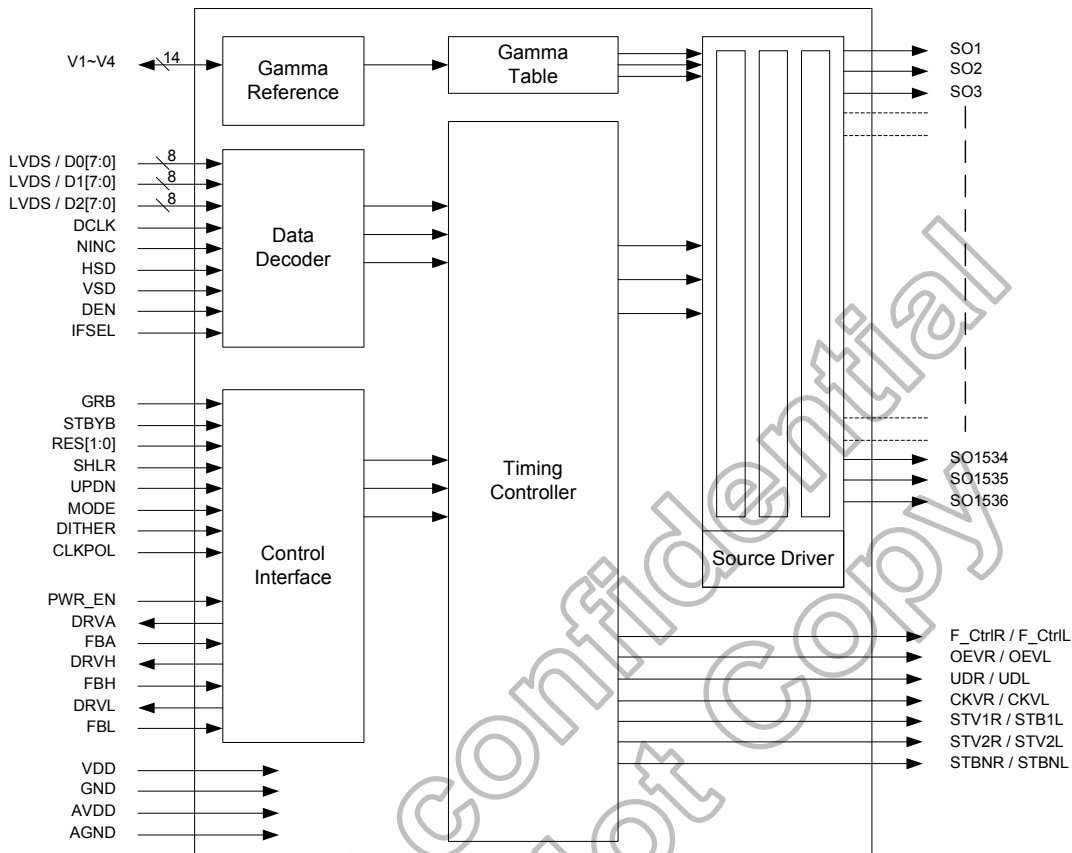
V1~V4
14
Gamma Reference
Gamma Table
SO1
SO2
SO3
LVDS / D0[7:0]
8
LVDS / D1[7:0]
8
LVDS / D2[7:0]
8
DCLK
NINC
HSD
VSD
DEN
IFSEL
Data Decoder
GRB
STBYB
RES[1:0]
SHLR
UPDN
MODE
DITHER
CLKPOL
Timing Controller
SO1534
SO1535
SO1536
Control Interface
Source Driver
PWR_EN
DRVA
FBA
DRVH
FBH
DRVL
FBL
F_CtrlR / F_CtrlL
OEVR / OEVL
UDR / UDL
CKVR / CKVL
STV1R / STB1L
STV2R / STV2L
STBNR / STBNL
VDD
GND
AVDD
AGND
confidential
not copy